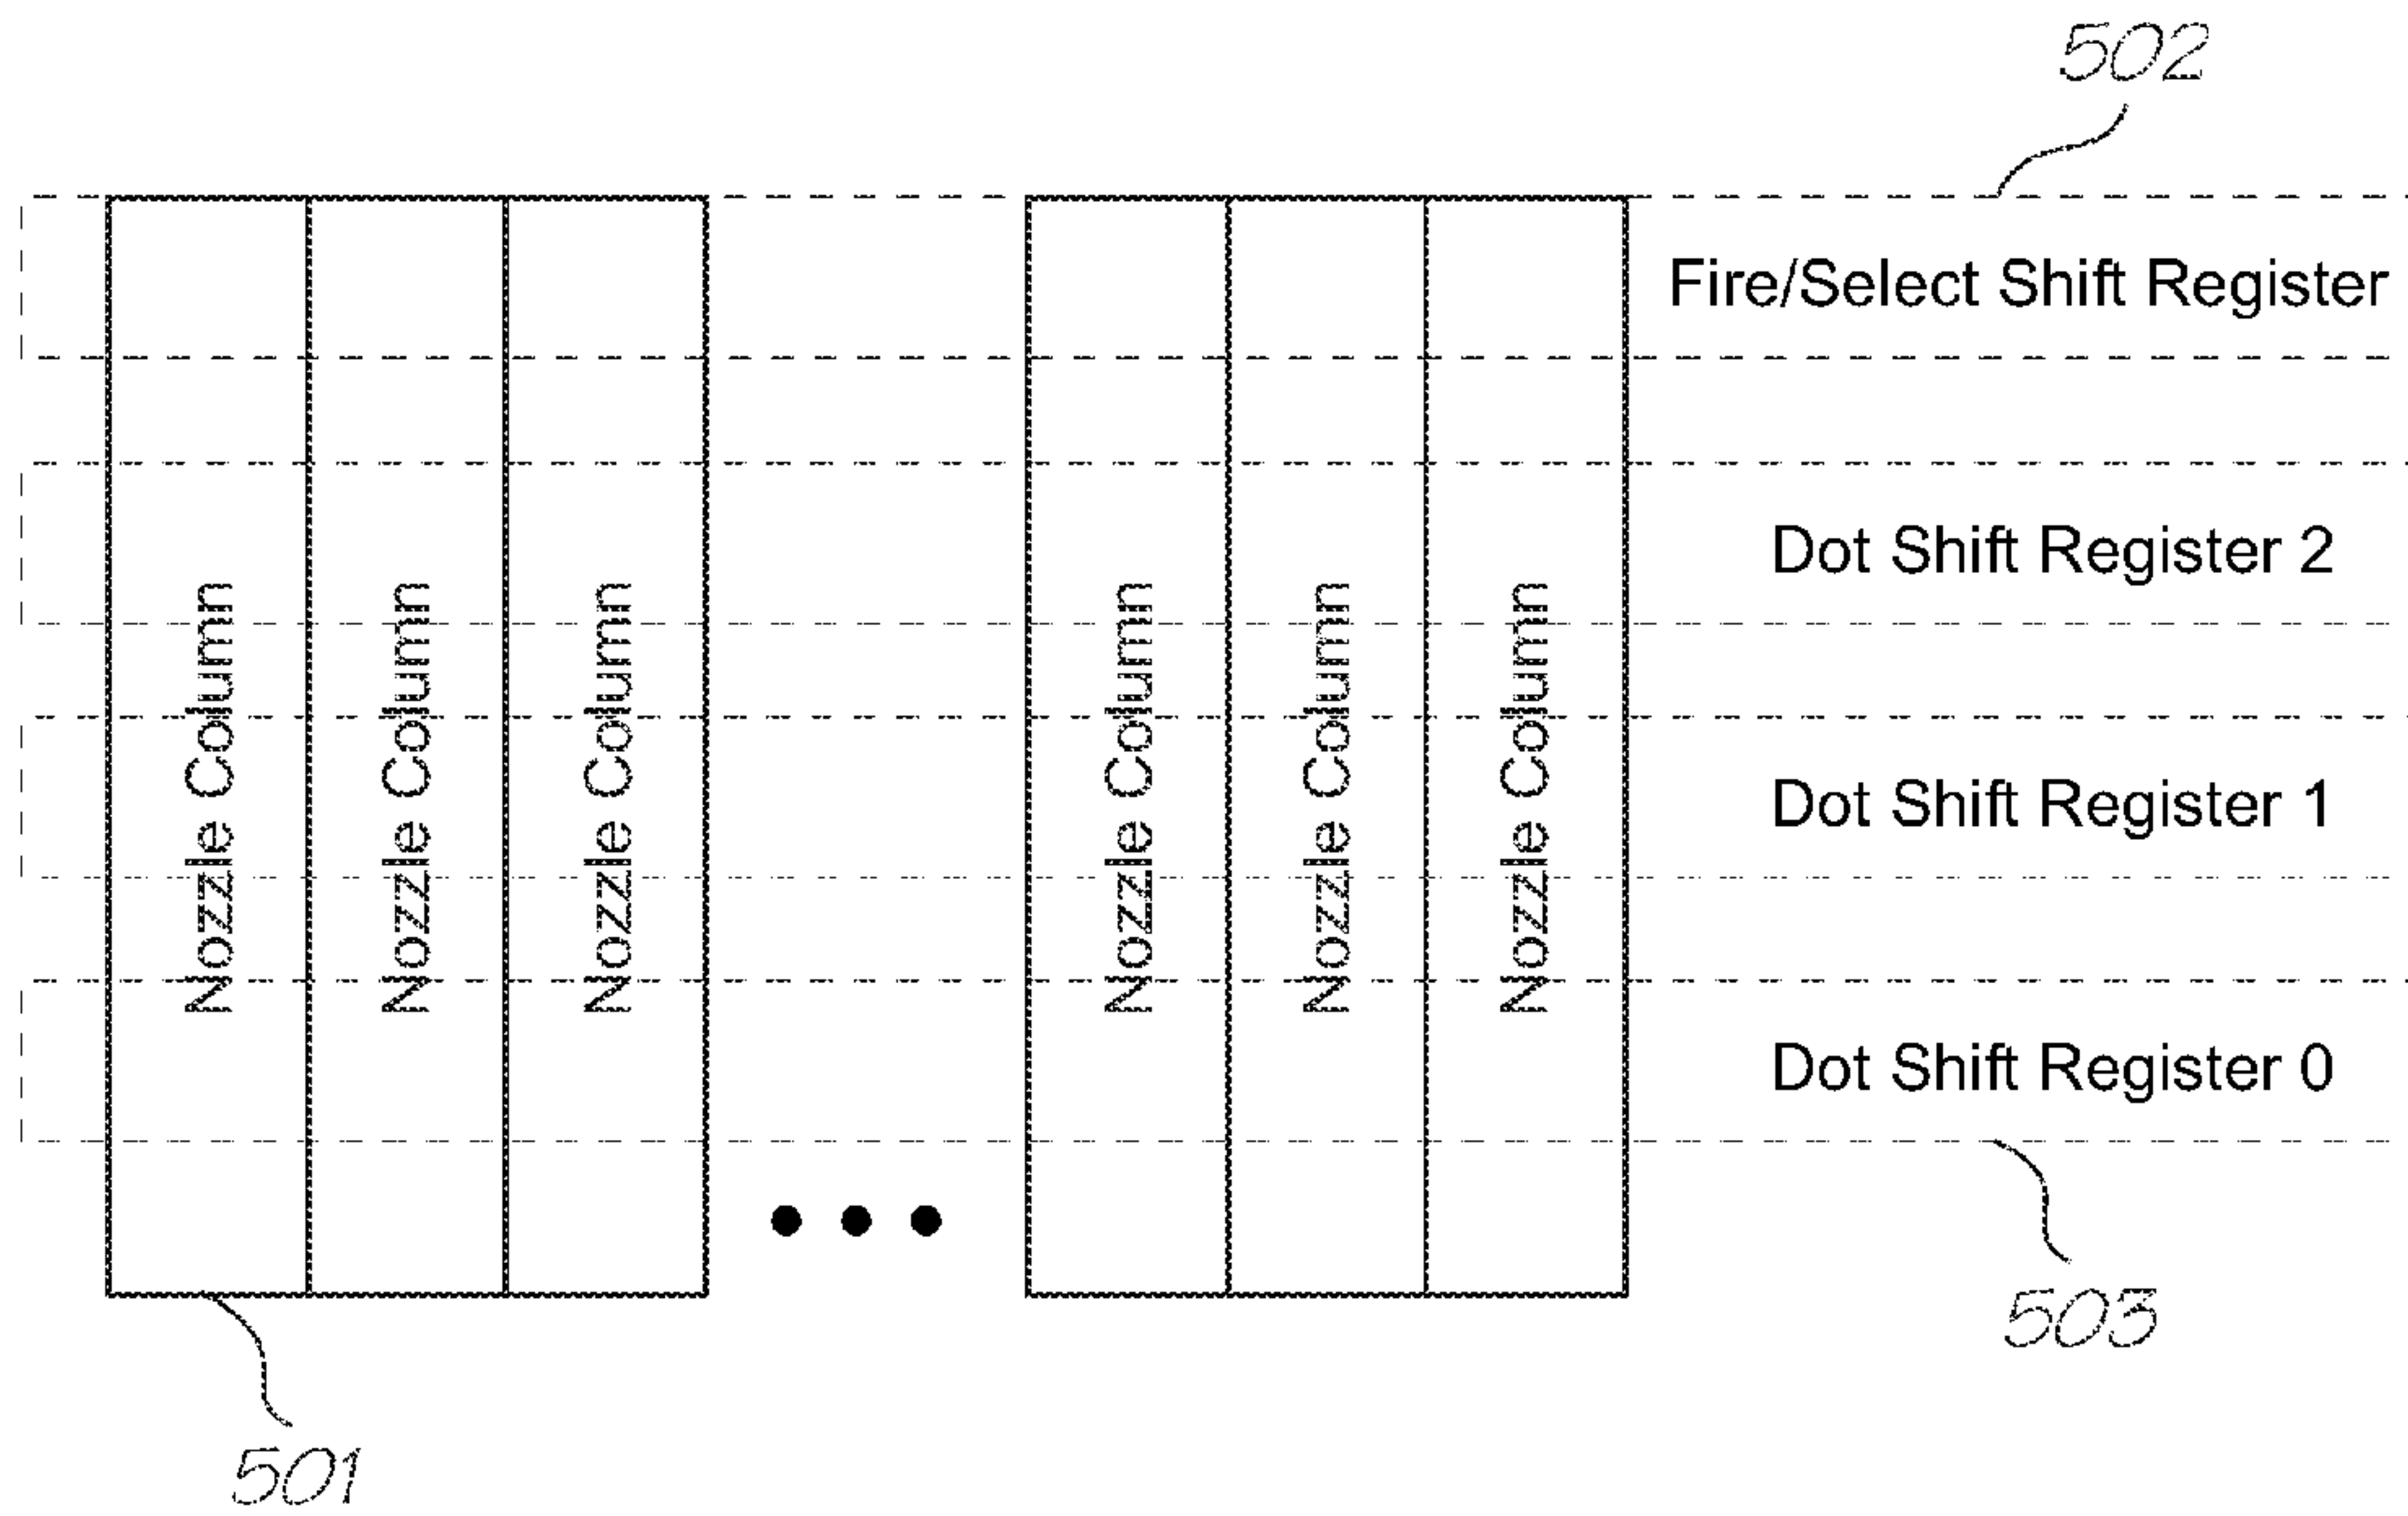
502

Fire/Select Shift Register

Dot Shift Register 2

Dot Shift Register 1

Dot Shift Register 0

Nozzle Column

Nozzle Column

Nozzle Column

Nozzle Column

Nozzle Column

Nozzle Column

• • •

503

501